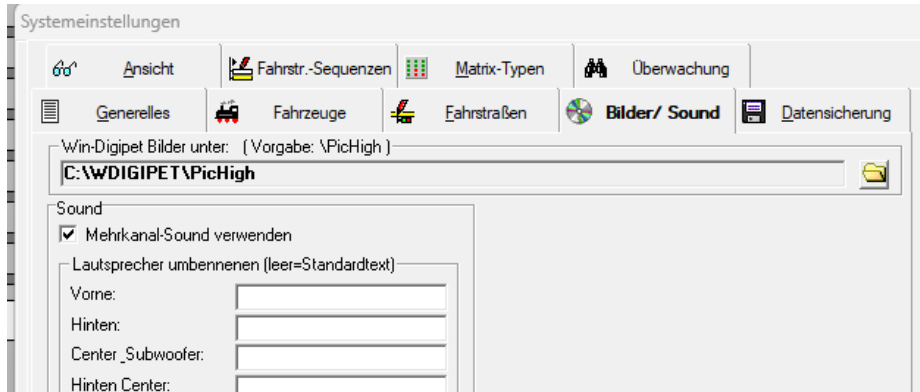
Systemeinstellungen

Ansicht
Fahrstr.-Sequenzen
Matrix-Typen
Überwachung
Generelles
Fahrzeuge
Fahrstraßen
Bilder/ Sound
Datensicherung

Win-Digipet Bilder unter: ( Vorgabe: \PicHigh )
C:\WDIGIPET\PicHigh

Sound
☑ Mehrkanal-Sound verwenden
Lautsprecher umbennenen (leer=Standardtext)
Vorne:
Hinten:
Center_Subwoofer:
Hinten Center: